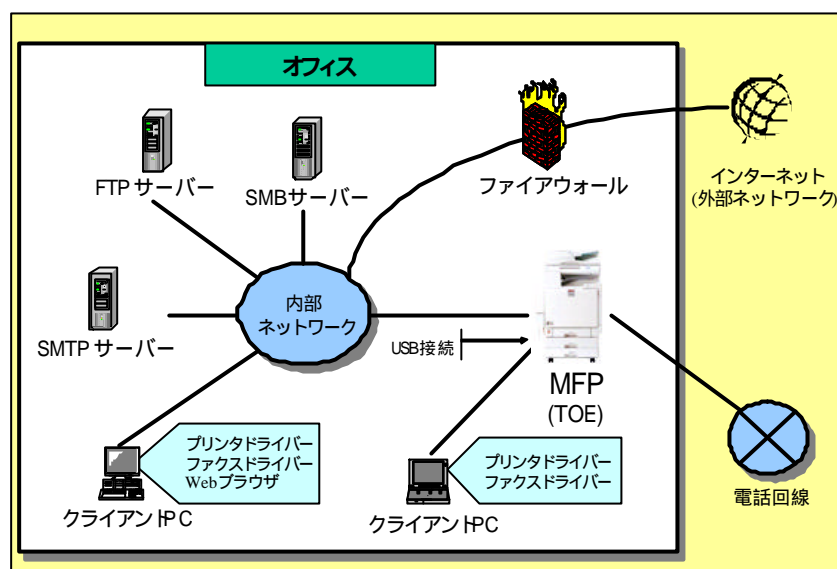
オフィス

FTP サーバー

SMBサーバー

ファイアウォール

インターネット
(外部ネットワーク)

SMTP サーバー

内部
ネットワーク

USB接続

MFP
(TOE)

プリンタドライバー
ファクスドライバー
Webブラウザ

クライアントPC

プリンタドライバー
ファクスドライバー

クライアントPC

電話回線